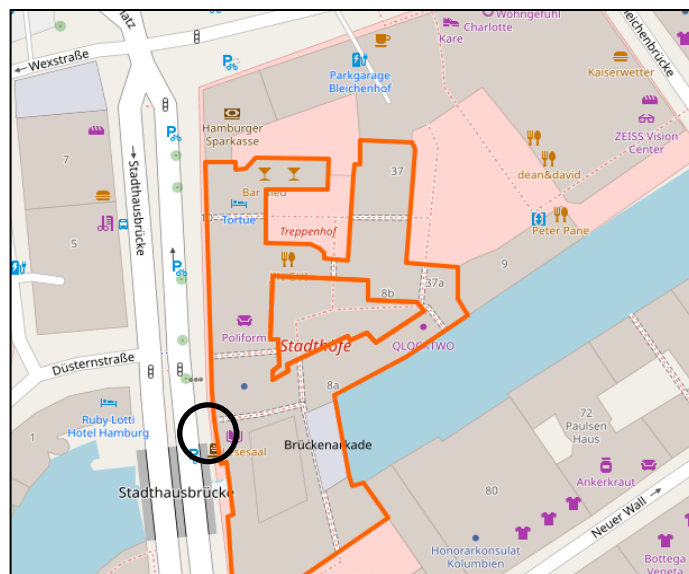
atz
Wohngefühl
Charlotte
Kare
leichenbrücke
Wexstraße
Parkgarage Bleichenhof
Kaiserwetter
Hamburger Sparkasse
ZEISS Vision Center
7
37
dean&david
Bar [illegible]
Stadthausbrücke
10
Tortue
Peter Pane
5
Treppenhof
9
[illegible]
8b
37a
Poliform
Stadthöfe
QLOCKTWO
Düsternstraße
8a
Ruby Lotti Hotel Hamburg
72
Paulsen Haus
1
Brückenarkade
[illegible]esesaal
Ankerkraut
Stadthausbrücke
80
Neuer Wall
Honorarkonsulat Kolumbien
Bottega Veneta